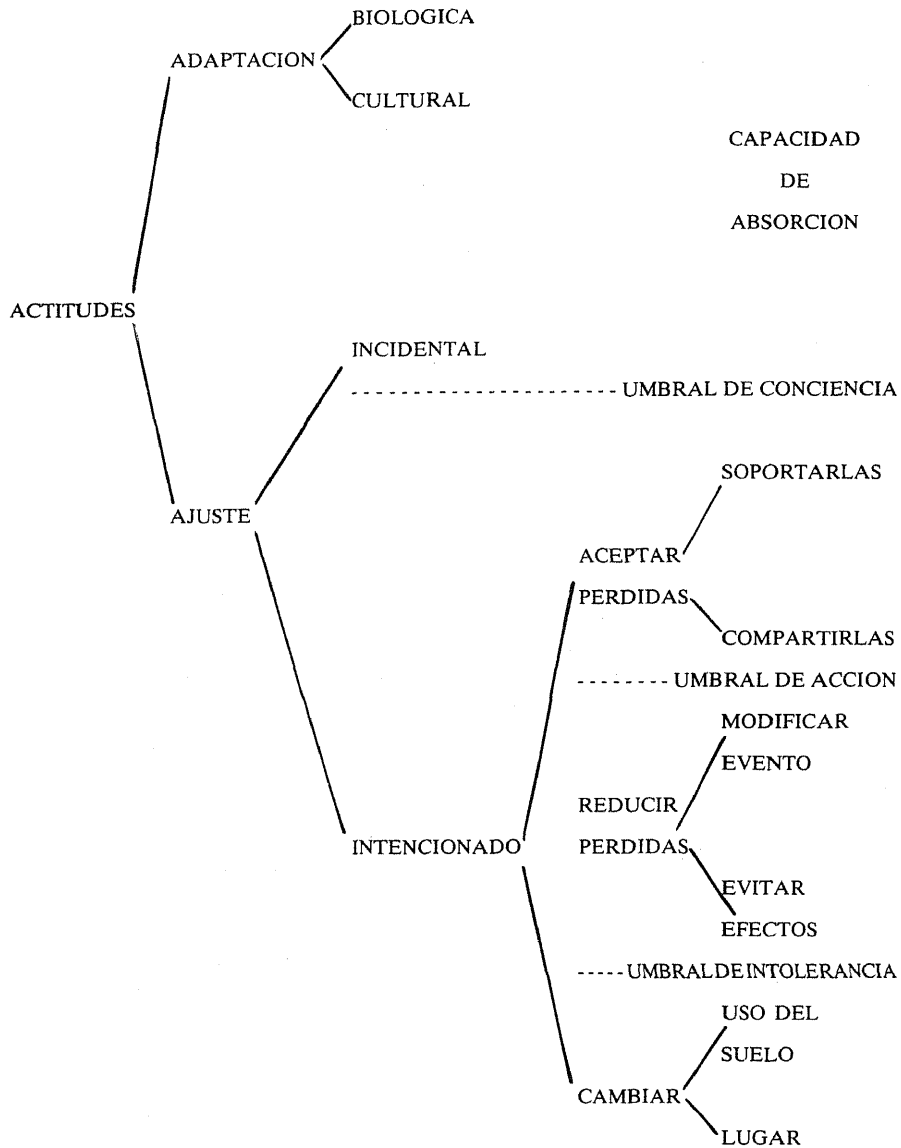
BIOLOGICA
ADAPTACION
CULTURAL

CAPACIDAD DE ABSORCION

ACTITUDES

INCIDENTAL
UMBRAL DE CONCIENCIA

AJUSTE

SOPORTARLAS
ACEPTAR PERDIDAS
COMPARTIRLAS
UMBRAL DE ACCION

MODIFICAR EVENTO
REDUCIR PERDIDAS
EVITAR EFECTOS

INTENCIONADO

UMBRAL DE INTOLERANCIA

USO DEL SUELO
CAMBIAR
LUGAR